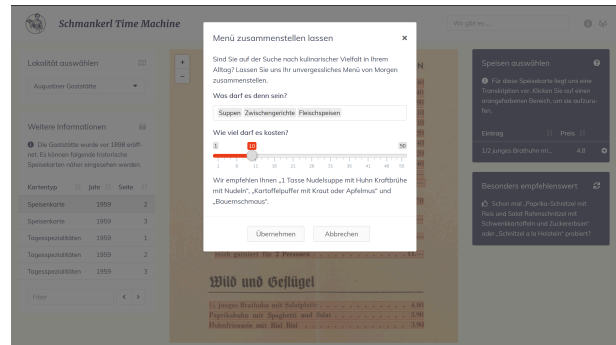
Schmankerl Time Machine

Wo gibt es ...

Lokalität auswählen

Augustiner Gaststätte

Weitere Informationen

Die Gaststätte wurde vor 1898 eröffnet. Es können folgende historische Speisekarten näher eingesehen werden.

| Kartentyp | Jahr | Seite |
|---|---|---|
| Speisenkarte | 1959 | 2 |
| Speisenkarte | 1959 | 3 |
| Tagesspezialitäten | 1959 | 1 |
| Tagesspezialitäten | 1959 | 2 |
| Tagesspezialitäten | 1959 | 3 |

Filter

Menü zusammenstellen lassen

Sind Sie auf der Suche nach kulinarischer Vielfalt in Ihrem Alltag? Lassen Sie uns Ihr unvergessliches Menü von Morgen zusammenstellen.

Was darf es denn sein?

Suppen Zwischengerichte Fleischspeisen

Wie viel darf es kosten?

1 10 50

Wir empfehlen Ihnen „1 Tasse Nudelsuppe mit Huhn Kraftbrühe mit Nudeln", „Kartoffelpuffer mit Kraut oder Apfelmus" und „Bauernschmaus".

Übernehmen Abbrechen

Wild und Geflügel

Speisen auswählen

Für diese Speisekarte liegt uns eine Transkription vor. Klicken Sie auf einen orangefarbenen Bereich, um sie aufzurufen.

| Eintrag | Preis |
|---|---|
| 1/2 junges Brathuhn mit... | 4.8 |

Besonders empfehlenswert

Schon mal „Paprika-Schnitzel mit Reis und Salat Rahmschnitzel mit Schwenkkartoffeln und Zuckererbsen" oder „Schnitzel a la Holstein" probiert?